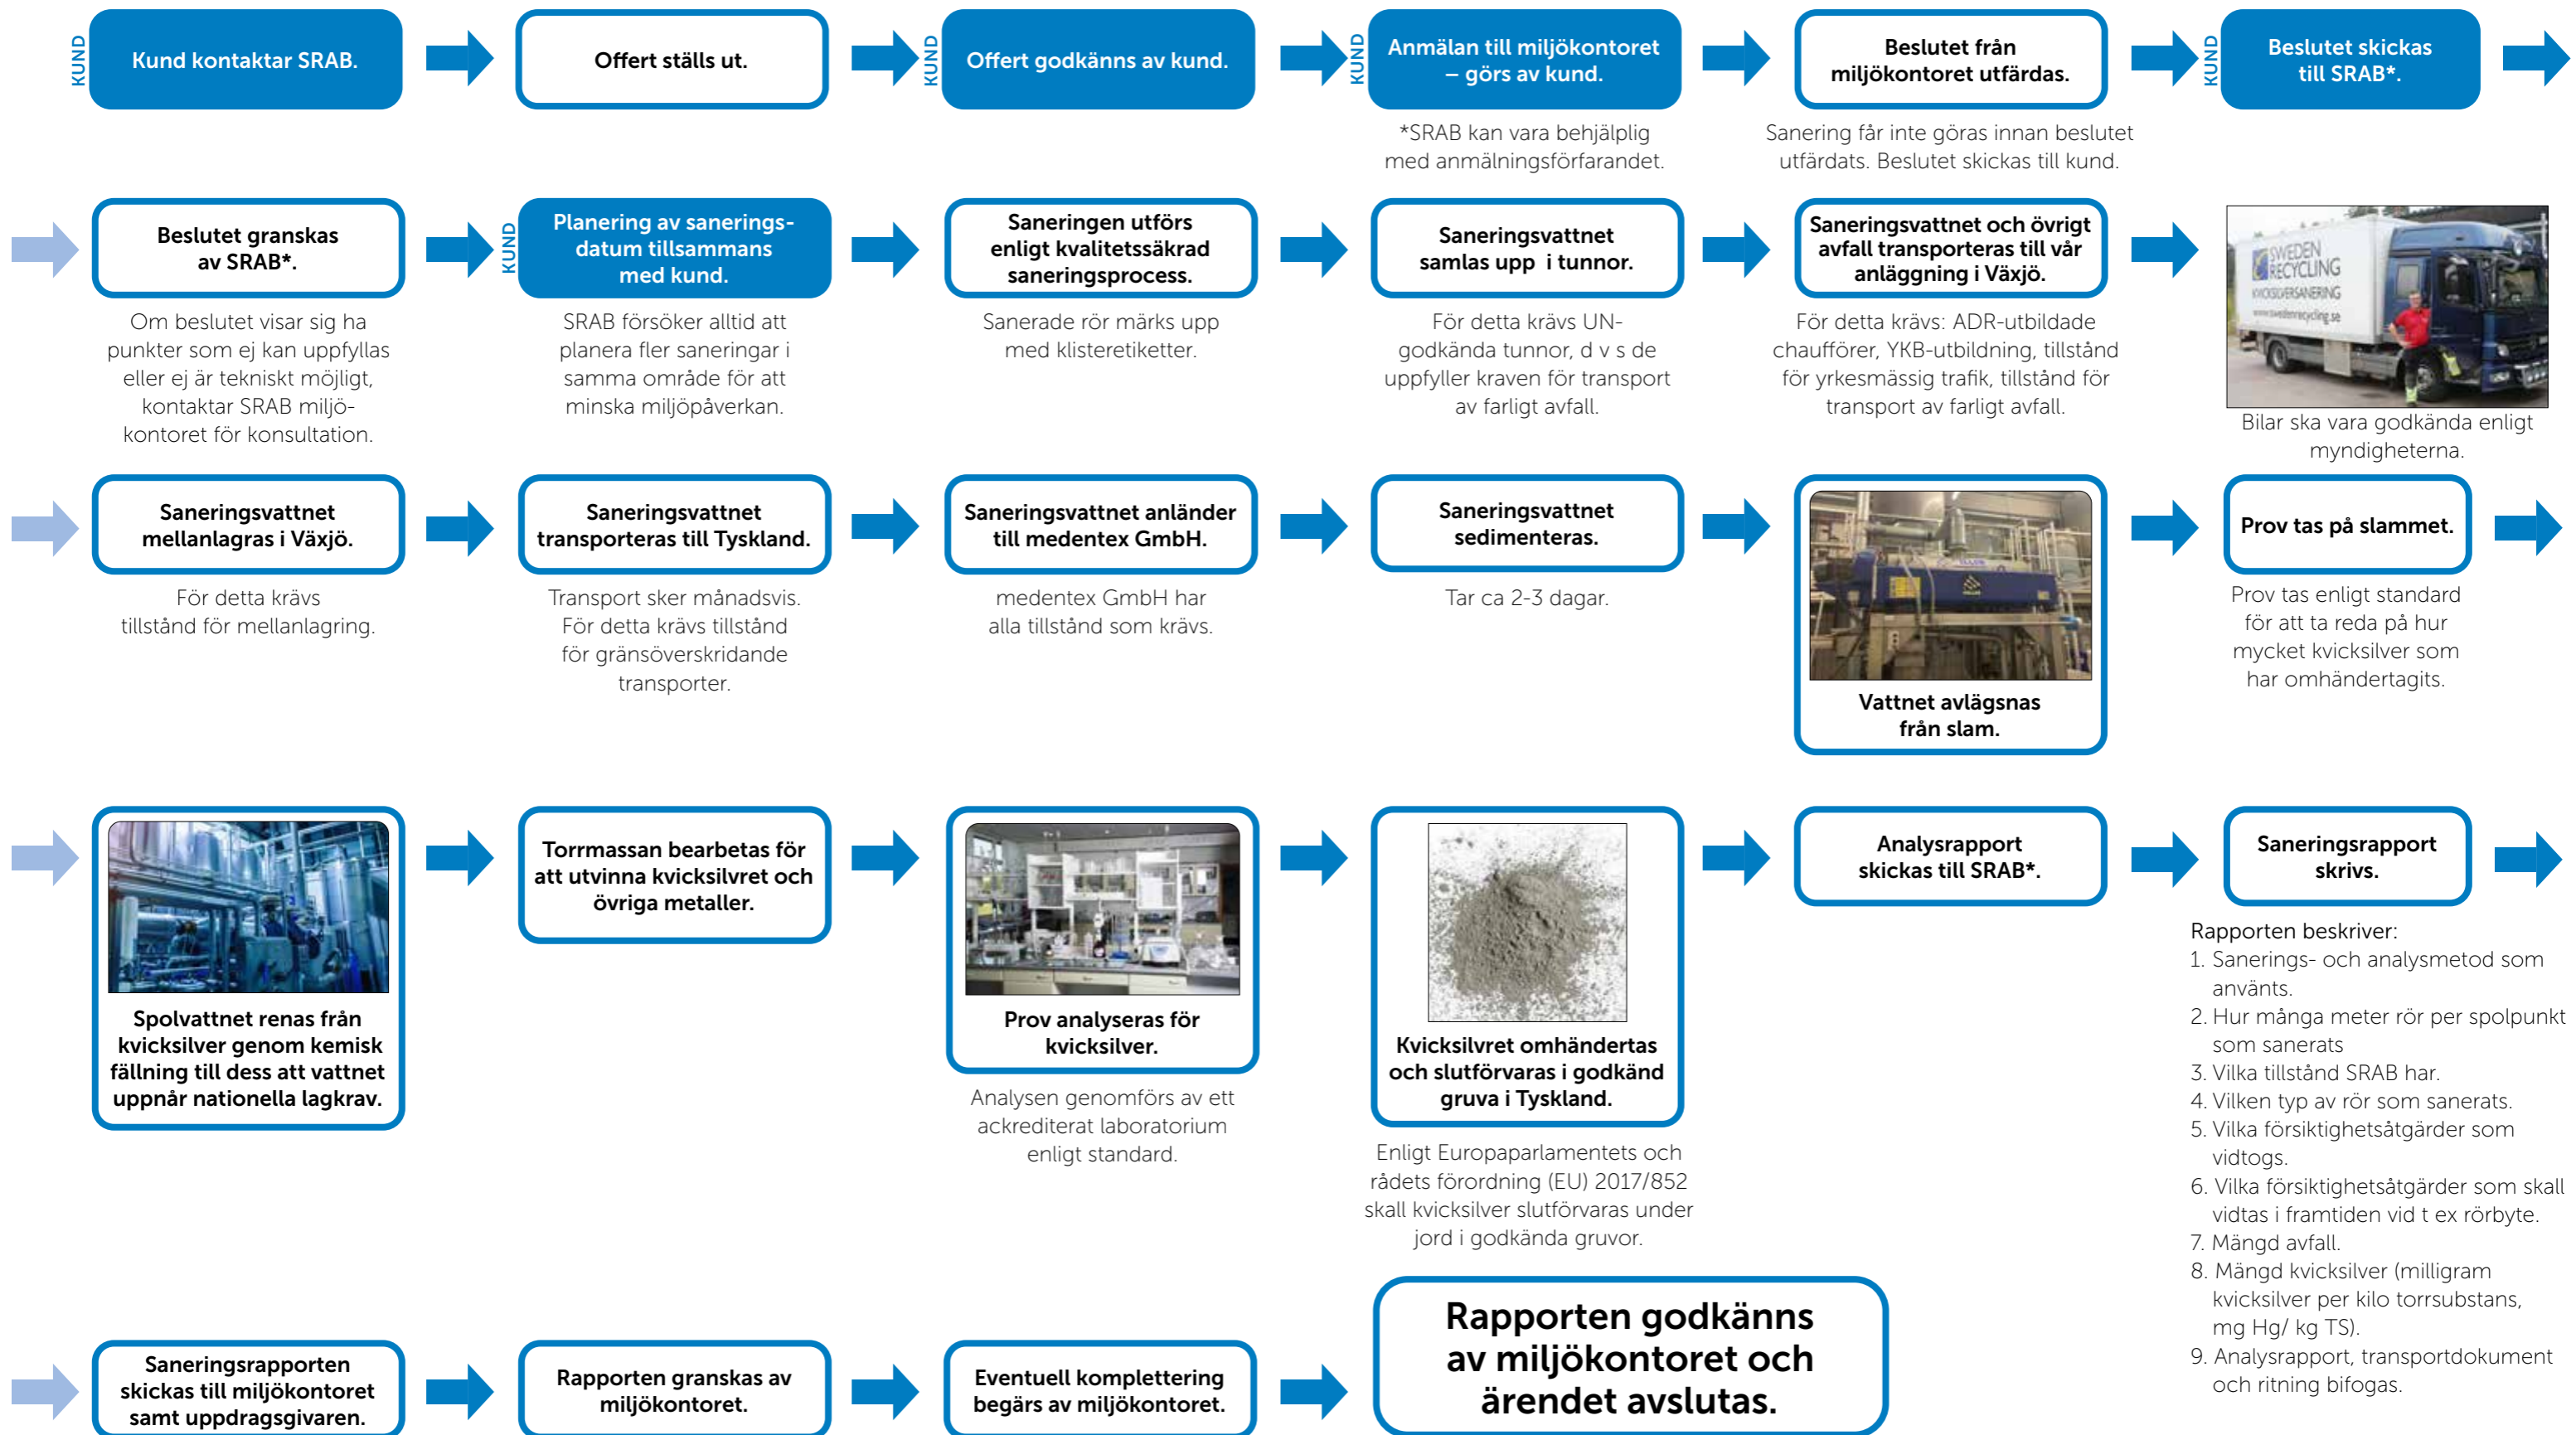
KUND
Kund kontaktar SRAB.

Offert ställs ut.

KUND
Offert godkänns av kund.

KUND
Anmälan till miljökontoret – görs av kund.

*SRAB kan vara behjälplig med anmälningsförfarandet.

Beslutet från miljökontoret utfärdas.

Sanering får inte göras innan beslutet utfärdats. Beslutet skickas till kund.

KUND
Beslutet skickas till SRAB*.

Beslutet granskas av SRAB*.

Om beslutet visar sig ha punkter som ej kan uppfyllas eller ej är tekniskt möjligt, kontaktar SRAB miljökontoret för konsultation.

KUND
Planering av saneringsdatum tillsammans med kund.

SRAB försöker alltid att planera fler saneringar i samma område för att minska miljöpåverkan.

Saneringen utförs enligt kvalitetssäkrad saneringsprocess.

Sanerade rör märks upp med klisteretiketter.

Saneringsvattnet samlas upp i tunnor.

För detta krävs UN-godkända tunnor, d v s de uppfyller kraven för transport av farligt avfall.

Saneringsvattnet och övrigt avfall transporteras till vår anläggning i Växjö.

För detta krävs: ADR-utbildade chaufförer, YKB-utbildning, tillstånd för yrkesmässig trafik, tillstånd för transport av farligt avfall.

SWEDEN RECYCLING
KVICKSILVERSANERING
www.swedenrecycling.se

Bilar ska vara godkända enligt myndigheterna.

Saneringsvattnet mellanlagras i Växjö.

För detta krävs tillstånd för mellanlagring.

Saneringsvattnet transporteras till Tyskland.

Transport sker månadsvis. För detta krävs tillstånd för gränsöverskridande transporter.

Saneringsvattnet anländer till medentex GmbH.

medentex GmbH har alla tillstånd som krävs.

Saneringsvattnet sedimenteras.

Tar ca 2-3 dagar.

Vattnet avlägsnas från slam.

Prov tas på slammet.

Prov tas enligt standard för att ta reda på hur mycket kvicksilver som har omhändertagits.

Spolvattnet renas från kvicksilver genom kemisk fällning till dess att vattnet uppnår nationella lagkrav.

Torrmassan bearbetas för att utvinna kvicksilvret och övriga metaller.

Prov analyseras för kvicksilver.

Analysen genomförs av ett ackrediterat laboratorium enligt standard.

Kvicksilvret omhändertas och slutförvaras i godkänd gruva i Tyskland.

Enligt Europaparlamentets och rådets förordning (EU) 2017/852 skall kvicksilver slutförvaras under jord i godkända gruvor.

Analysrapport skickas till SRAB*.

Saneringsrapport skrivs.

Rapporten beskriver:
1. Sanerings- och analysmetod som använts.
2. Hur många meter rör per spolpunkt som sanerats
3. Vilka tillstånd SRAB har.
4. Vilken typ av rör som sanerats.
5. Vilka försiktighetsåtgärder som vidtogs.
6. Vilka försiktighetsåtgärder som skall vidtas i framtiden vid t ex rörbyte.
7. Mängd avfall.
8. Mängd kvicksilver (milligram kvicksilver per kilo torrsubstans, mg Hg/ kg TS).
9. Analysrapport, transportdokument och ritning bifogas.

Saneringsrapporten skickas till miljökontoret samt uppdragsgivaren.

Rapporten granskas av miljökontoret.

Eventuell komplettering begärs av miljökontoret.

Rapporten godkänns av miljökontoret och ärendet avslutas.